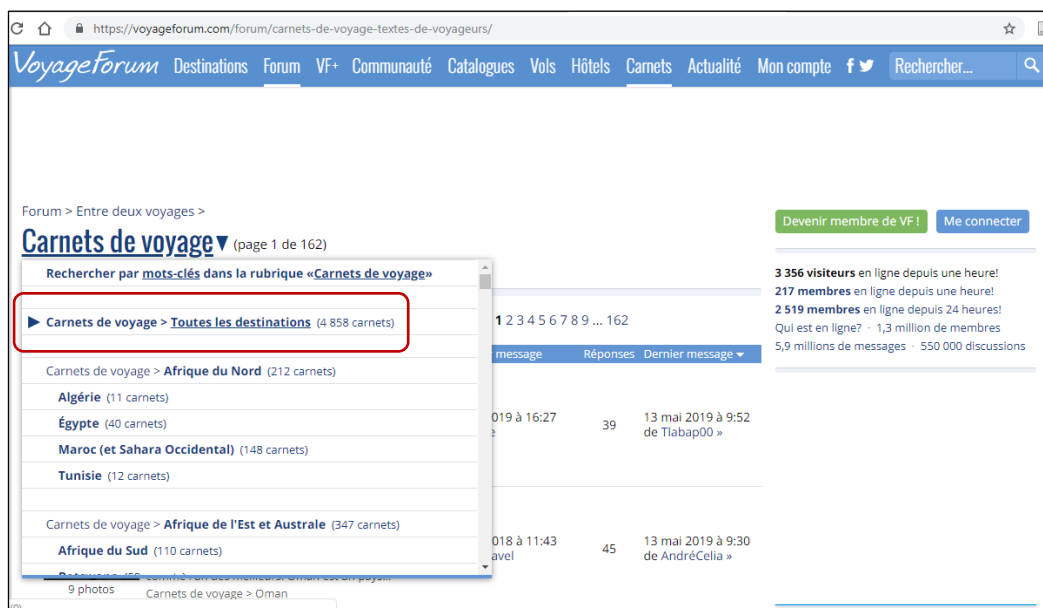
https://voyageforum.com/forum/carnets-de-voyage-textes-de-voyageurs/

VoyageForum Destinations Forum VF+ Communauté Catalogues Vols Hôtels Carnets Actualité Mon compte Rechercher...

Forum > Entre deux voyages >

Carnets de voyage ▾ (page 1 de 162)

Rechercher par mots-clés dans la rubrique «Carnets de voyage»

▶ Carnets de voyage > Toutes les destinations (4 858 carnets)

Carnets de voyage > Afrique du Nord (212 carnets)

Algérie (11 carnets)

Égypte (40 carnets)

Maroc (et Sahara Occidental) (148 carnets)

Tunisie (12 carnets)

Carnets de voyage > Afrique de l'Est et Australe (347 carnets)

Afrique du Sud (110 carnets)

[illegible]

9 photos

Carnets de voyage > Oman

1 2 3 4 5 6 7 8 9 ... 162

message Réponses Dernier message ▾

019 à 16:27 39 13 mai 2019 à 9:52 de Tlabap00 »

018 à 11:43 45 13 mai 2019 à 9:30 de AndréCelia »

Devenir membre de VF ! Me connecter

3 356 visiteurs en ligne depuis une heure!
217 membres en ligne depuis une heure!
2 519 membres en ligne depuis 24 heures!
Qui est en ligne? · 1,3 million de membres
5,9 millions de messages · 550 000 discussions